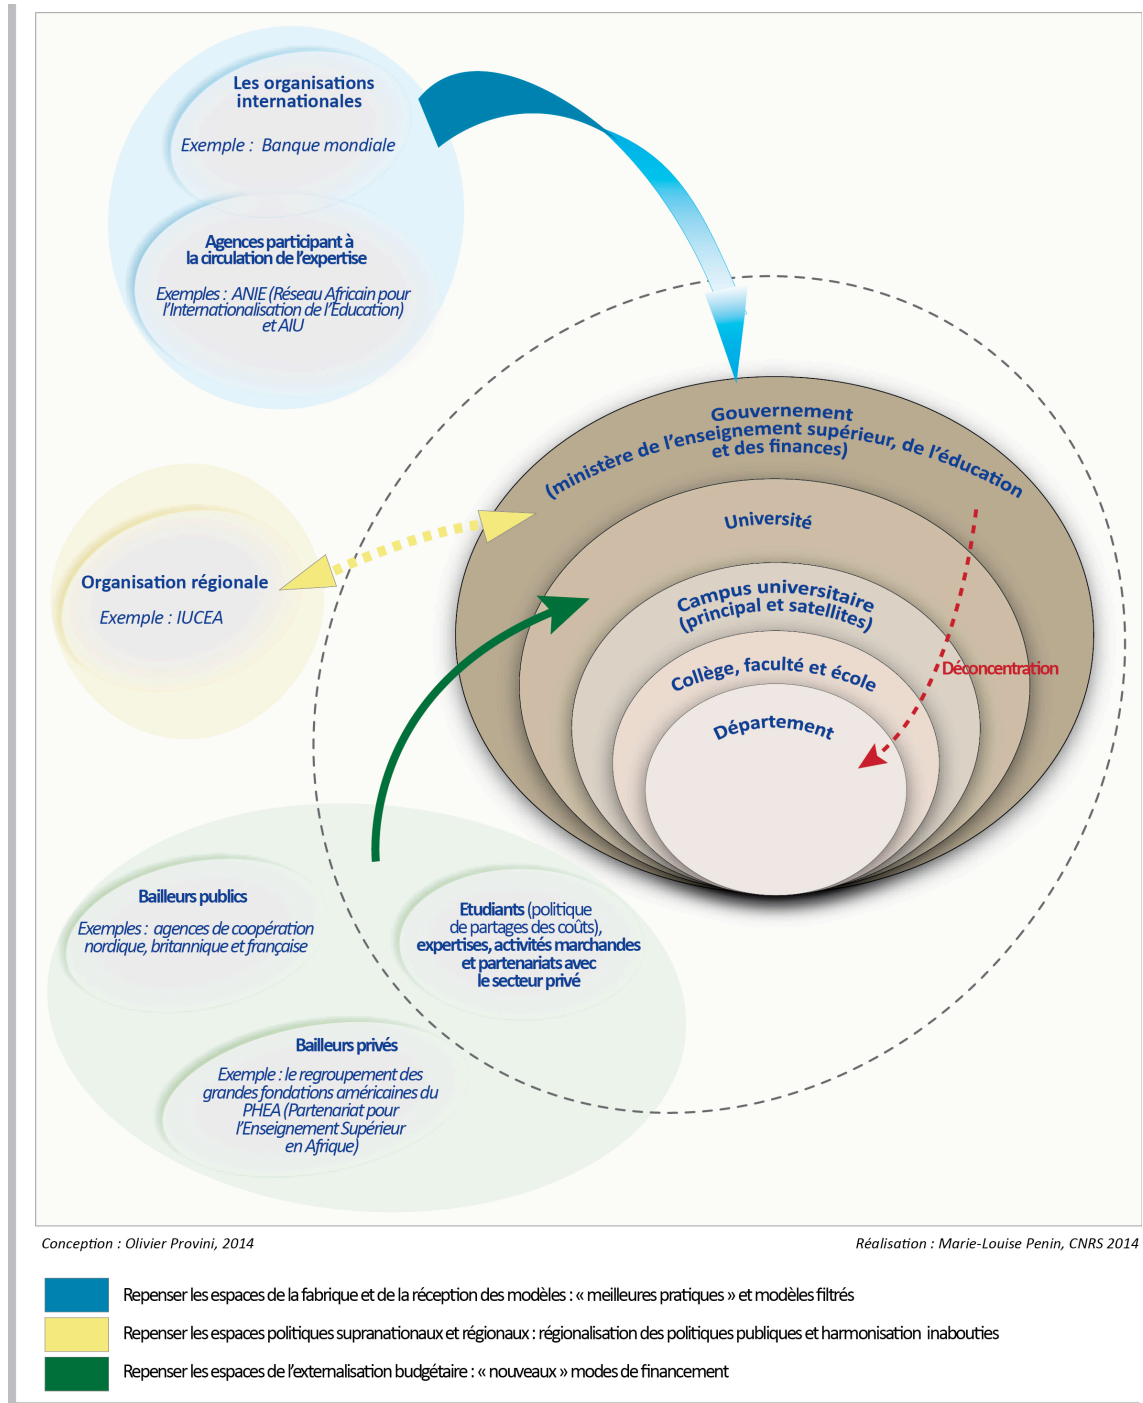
Les organisations internationales

Exemple : Banque mondiale

Agences participant à la circulation de l'expertise

Exemples : ANIE (Réseau Africain pour l'Internationalisation de l'Education) et AIU

Gouvernement
(ministère de l'enseignement supérieur, de l'éducation et des finances)

Université

Organisation régionale

Exemple : IUCEA

Campus universitaire (principal et satellites)

Déconcentration

Collège, faculté et école

Département

Bailleurs publics

Exemples : agences de coopération nordique, britannique et française

Etudiants (politique de partages des coûts), expertises, activités marchandes et partenariats avec le secteur privé

Bailleurs privés

Exemple : le regroupement des grandes fondations américaines du PHEA (Partenariat pour l'Enseignement Supérieur en Afrique)

Conception : Olivier Provini, 2014

Réalisation : Marie-Louise Penin, CNRS 2014

Repenser les espaces de la fabrique et de la réception des modèles : « meilleures pratiques » et modèles filtrés

Repenser les espaces politiques supranationaux et régionaux : régionalisation des politiques publiques et harmonisation inabouties

Repenser les espaces de l'externalisation budgétaire : « nouveaux » modes de financement